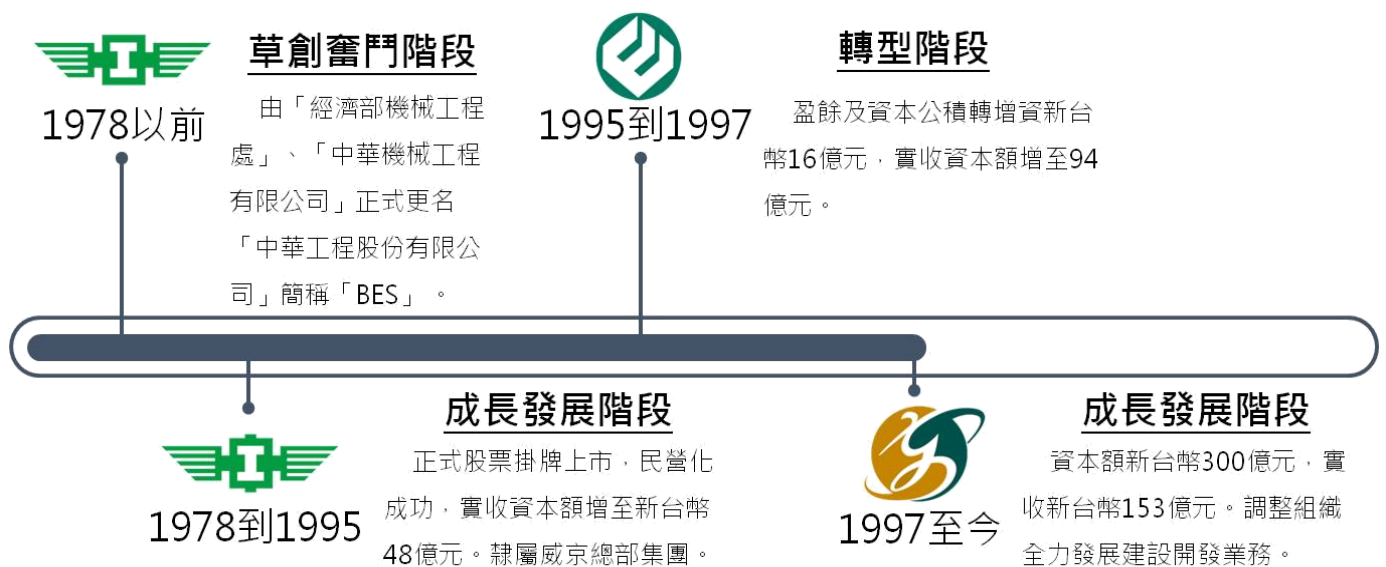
1978以前

草創奮鬥階段

由「經濟部機械工程處」、「中華機械工程有限公司」正式更名「中華工程股份有限公司」簡稱「BES」。

1995到1997

轉型階段

盈餘及資本公積轉增資新台幣16億元，實收資本額增至94億元。

1978到1995

成長發展階段

正式股票掛牌上市，民營化成功，實收資本額增至新台幣48億元。隸屬威京總部集團。

1997至今

成長發展階段

資本額新台幣300億元，實收新台幣153億元。調整組織全力發展建設開發業務。